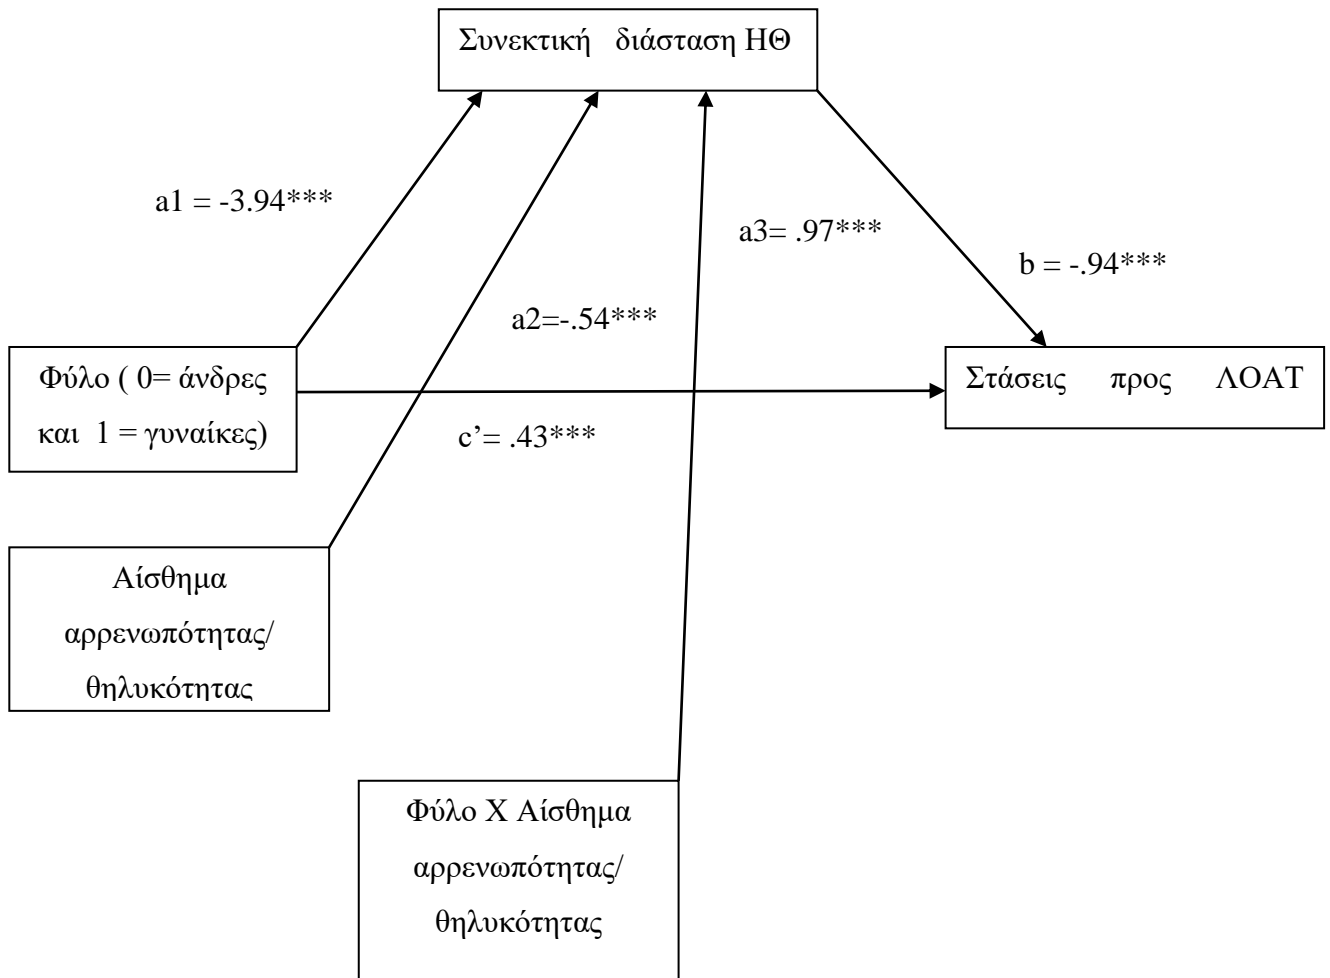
Συνεκτική διάσταση ΗΘ

a1 = -3.94***

a3= .97***

b = -.94***

a2=-.54***

Φύλο ( 0= άνδρες και 1 = γυναίκες)

Στάσεις προς ΛΟΑΤ

c’= .43***

Αίσθημα αρρενωπότητας/ θηλυκότητας

Φύλο Χ Αίσθημα αρρενωπότητας/ θηλυκότητας